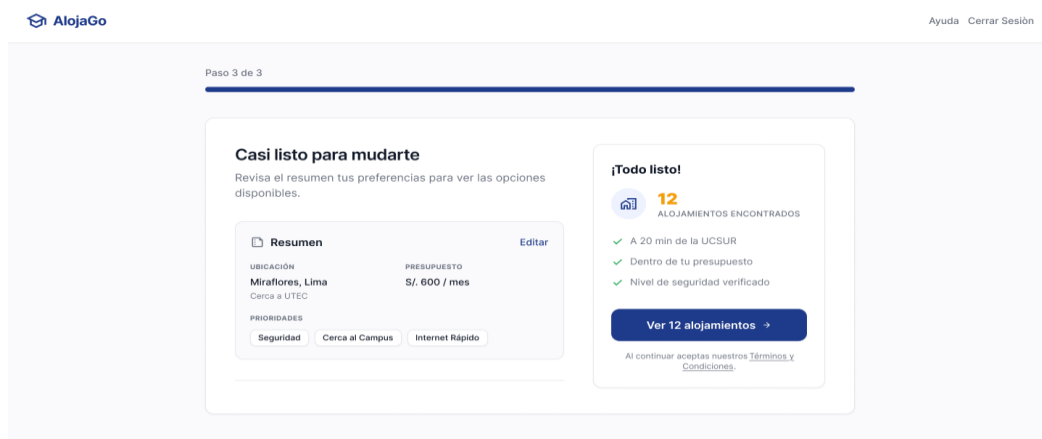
AlojaGo

Ayuda Cerrar Sesión

Paso 3 de 3

Casi listo para mudarte

Revisa el resumen tus preferencias para ver las opciones disponibles.

Resumen

Editar

UBICACIÓN

Miraflores, Lima

Cerca a UTEC

PRESUPUESTO

S/. 600 / mes

PRIORIDADES

Seguridad

Cerca al Campus

Internet Rápido

¡Todo listo!

12

ALOJAMIENTOS ENCONTRADOS

A 20 min de la UCSUR

Dentro de tu presupuesto

Nivel de seguridad verificado

Ver 12 alojamientos →

Al continuar aceptas nuestros Términos y Condiciones.